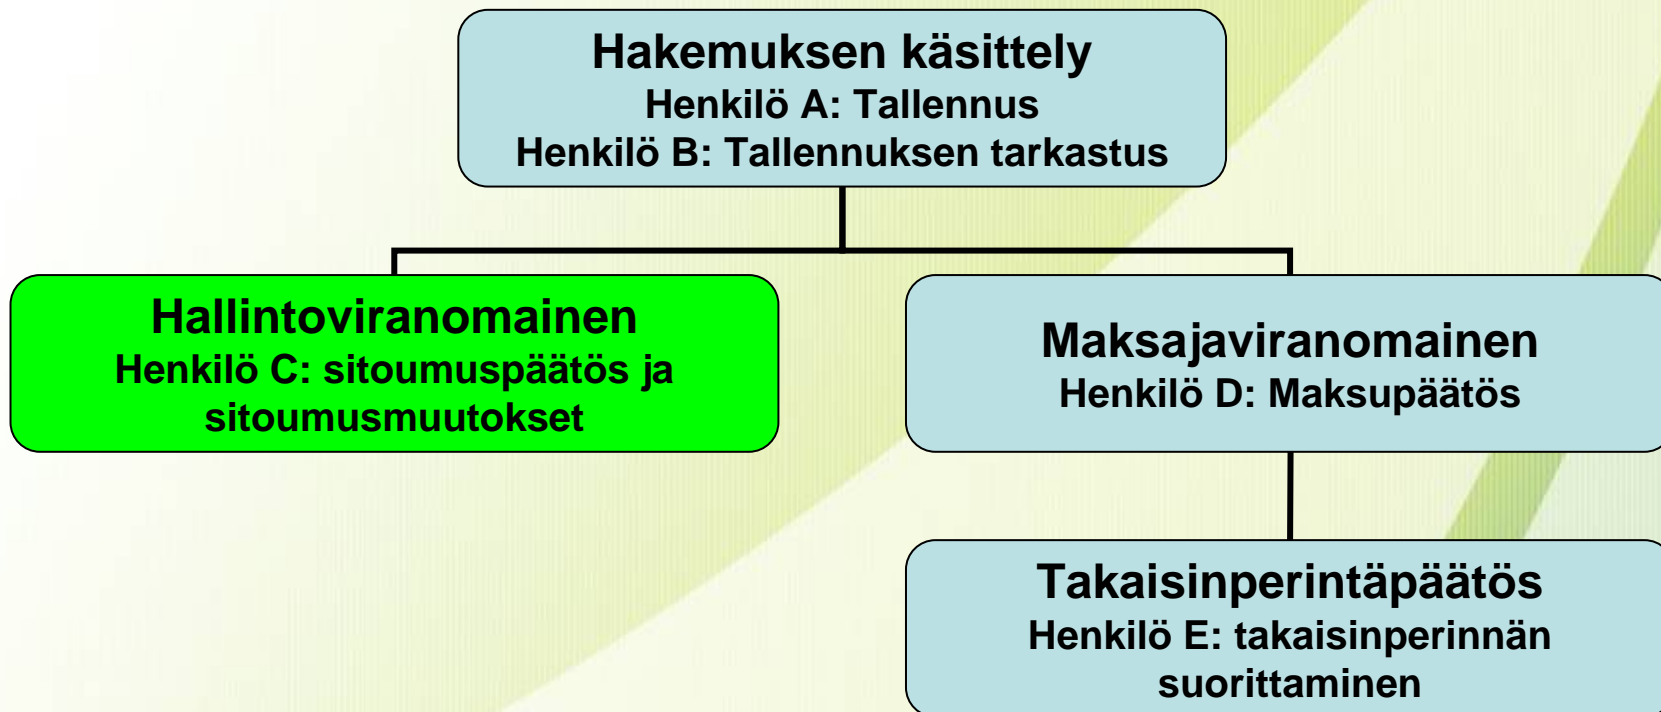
Hakemuksen käsittely
Henkilö A: Tallennus
Henkilö B: Tallennuksen tarkastus

Hallintoviranomainen
Henkilö C: sitoumuspäätös ja sitoumusmuutokset

Maksajaviranomainen
Henkilö D: Maksupäätös

Takaisinperintäpäätös
Henkilö E: takaisinperinnän suorittaminen